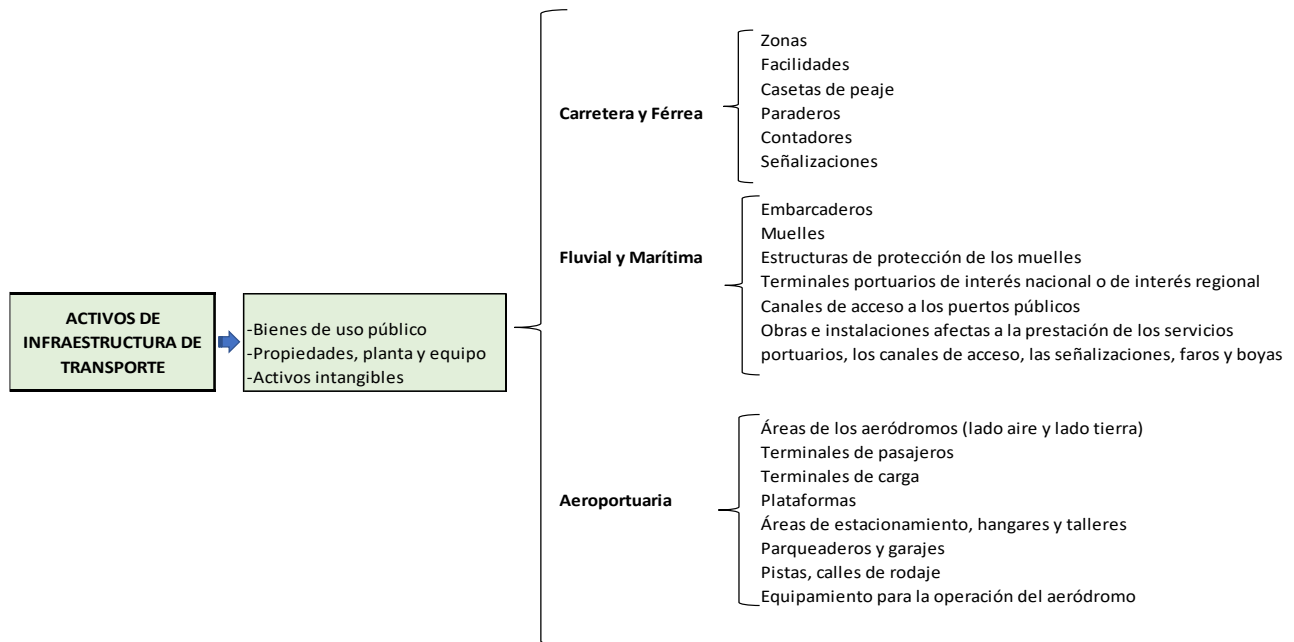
ACTIVOS DE INFRAESTRUCTURA DE TRANSPORTE

-Bienes de uso público
-Propiedades, planta y equipo
-Activos intangibles

Carretera y Férrea

Zonas
Facilidades
Casetas de peaje
Paraderos
Contadores
Señalizaciones

Fluvial y Marítima

Embarcaderos
Muelles
Estructuras de protección de los muelles
Terminales portuarios de interés nacional o de interés regional
Canales de acceso a los puertos públicos
Obras e instalaciones afectas a la prestación de los servicios portuarios, los canales de acceso, las señalizaciones, faros y boyas

Aeroportuaria

Áreas de los aeródromos (lado aire y lado tierra)
Terminales de pasajeros
Terminales de carga
Plataformas
Áreas de estacionamiento, hangares y talleres
Parqueaderos y garajes
Pistas, calles de rodaje
Equipamiento para la operación del aeródromo